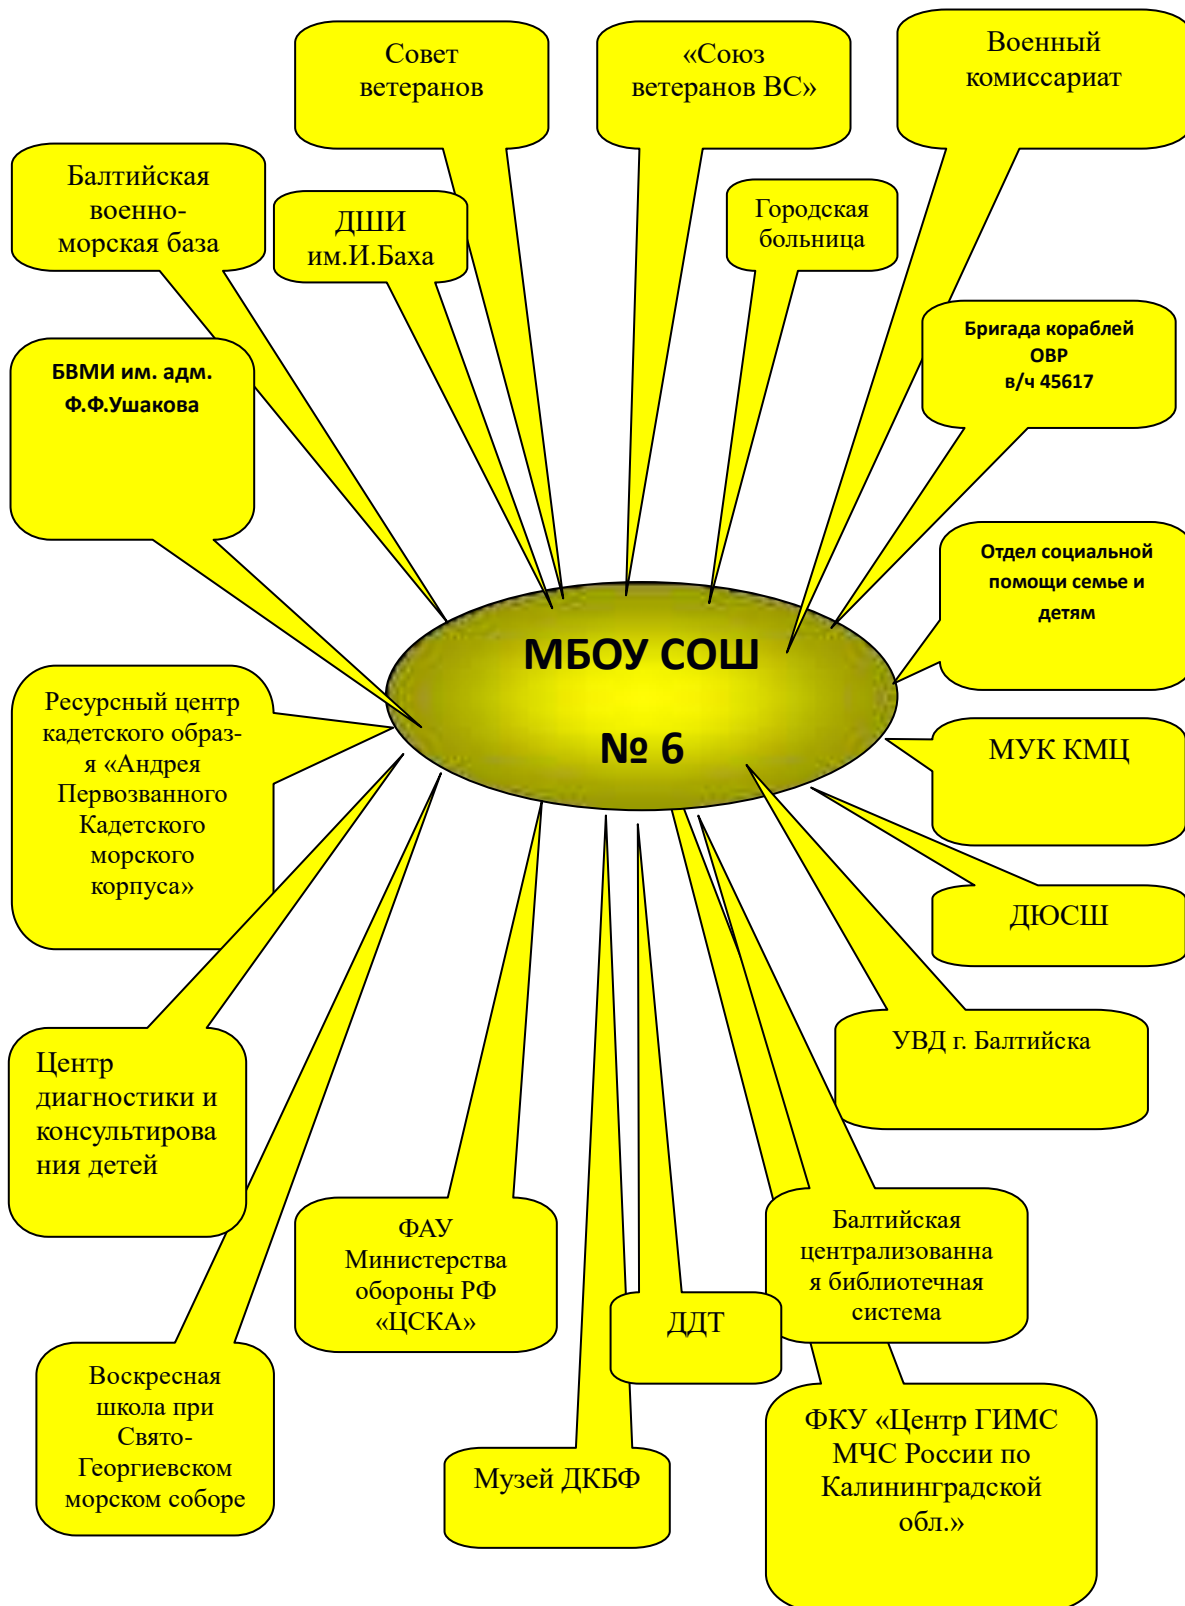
Совет ветеранов

«Союз ветеранов ВС»

Военный комиссариат

Балтийская военно-морская база

ДШИ им.И.Баха

Городская больница

Бригада кораблей ОВР в/ч 45617

БВМИ им. адм. Ф.Ф.Ушакова

Отдел социальной помощи семье и детям

МБОУ СОШ № 6

Ресурсный центр кадетского образа «Андрея Первозванного Кадетского морского корпуса»

МУК КМЦ

ДЮСШ

УВД г. Балтийска

Центр диагностики и консультирования детей

ФАУ Министерства обороны РФ «ЦСКА»

Балтийская централизованная библиотечная система

ДДТ

Воскресная школа при Свято-Георгиевском морском соборе

Музей ДКБФ

ФКУ «Центр ГИМС МЧС России по Калининградской обл.»